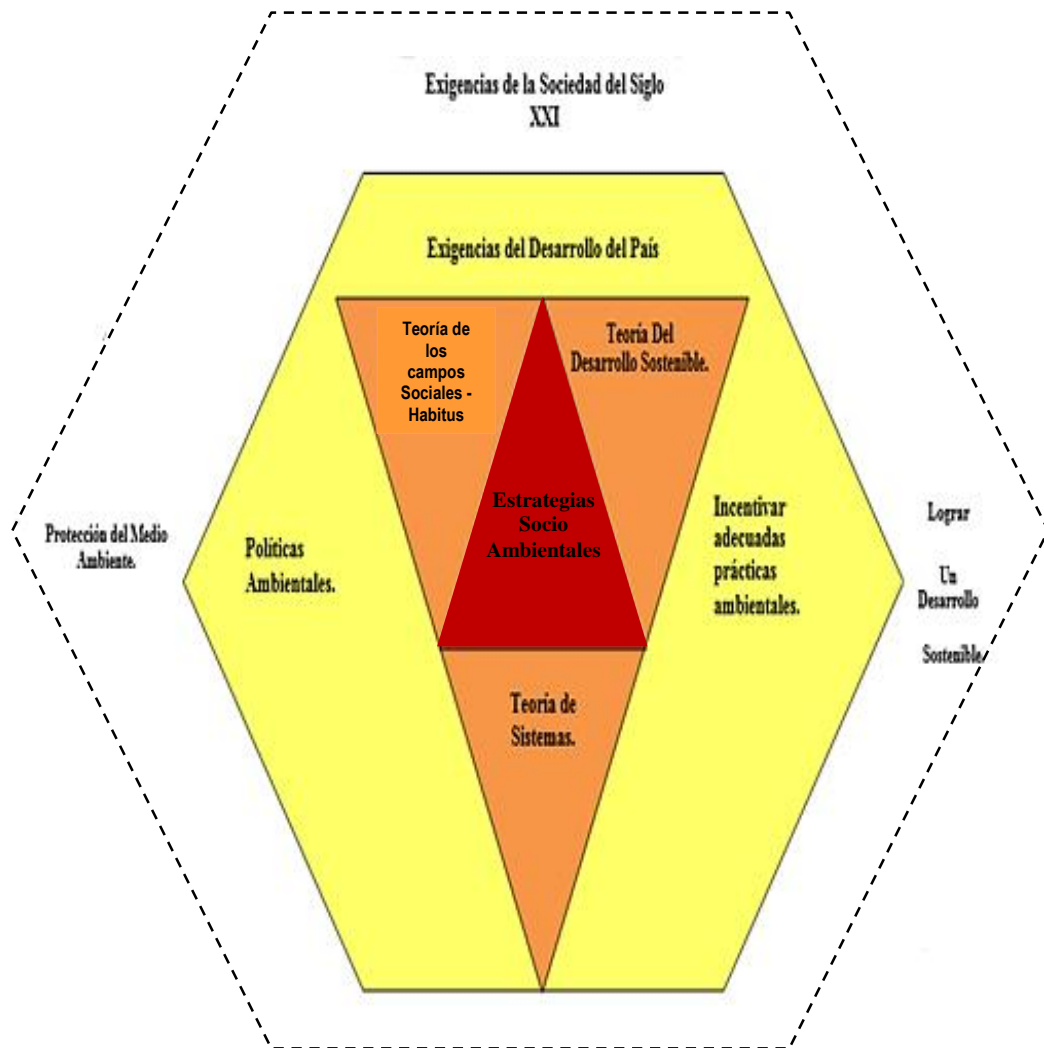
Exigencias de la Sociedad del Siglo XXI

Exigencias del Desarrollo del País

Teoría de los campos Sociales - Habitus

Teoría Del Desarrollo Sostenible.

Estrategias Socio Ambientales

Protección del Medio Ambiente.

Políticas Ambientales.

Incentivar adecuadas prácticas ambientales.

Lograr

Un Desarrollo

Sostenible.

Teoría de Sistemas.